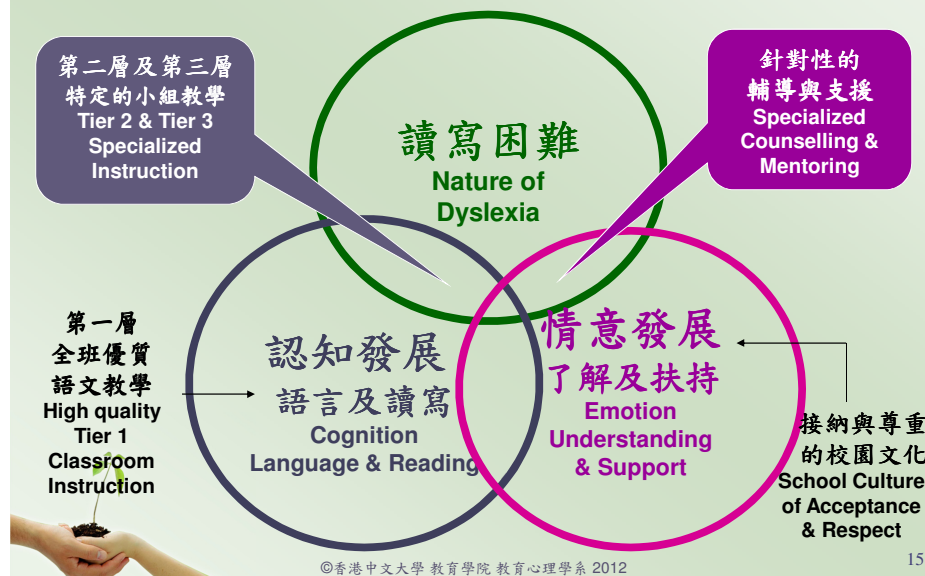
第二層及第三層
特定的小組教學
Tier 2 & Tier 3
Specialized
Instruction

讀寫困難
Nature of
Dyslexia

針對性的
輔導與支援
Specialized
Counselling &
Mentoring

第一層
全班優質
語文教學
High quality
Tier 1
Classroom
Instruction

認知發展
語言及讀寫
Cognition
Language & Reading

情意發展
了解及扶持
Emotion
Understanding
& Support

接納與尊重
的校園文化
School Culture
of Acceptance
& Respect

©香港中文大學 教育學院 教育心理學系 2012

15